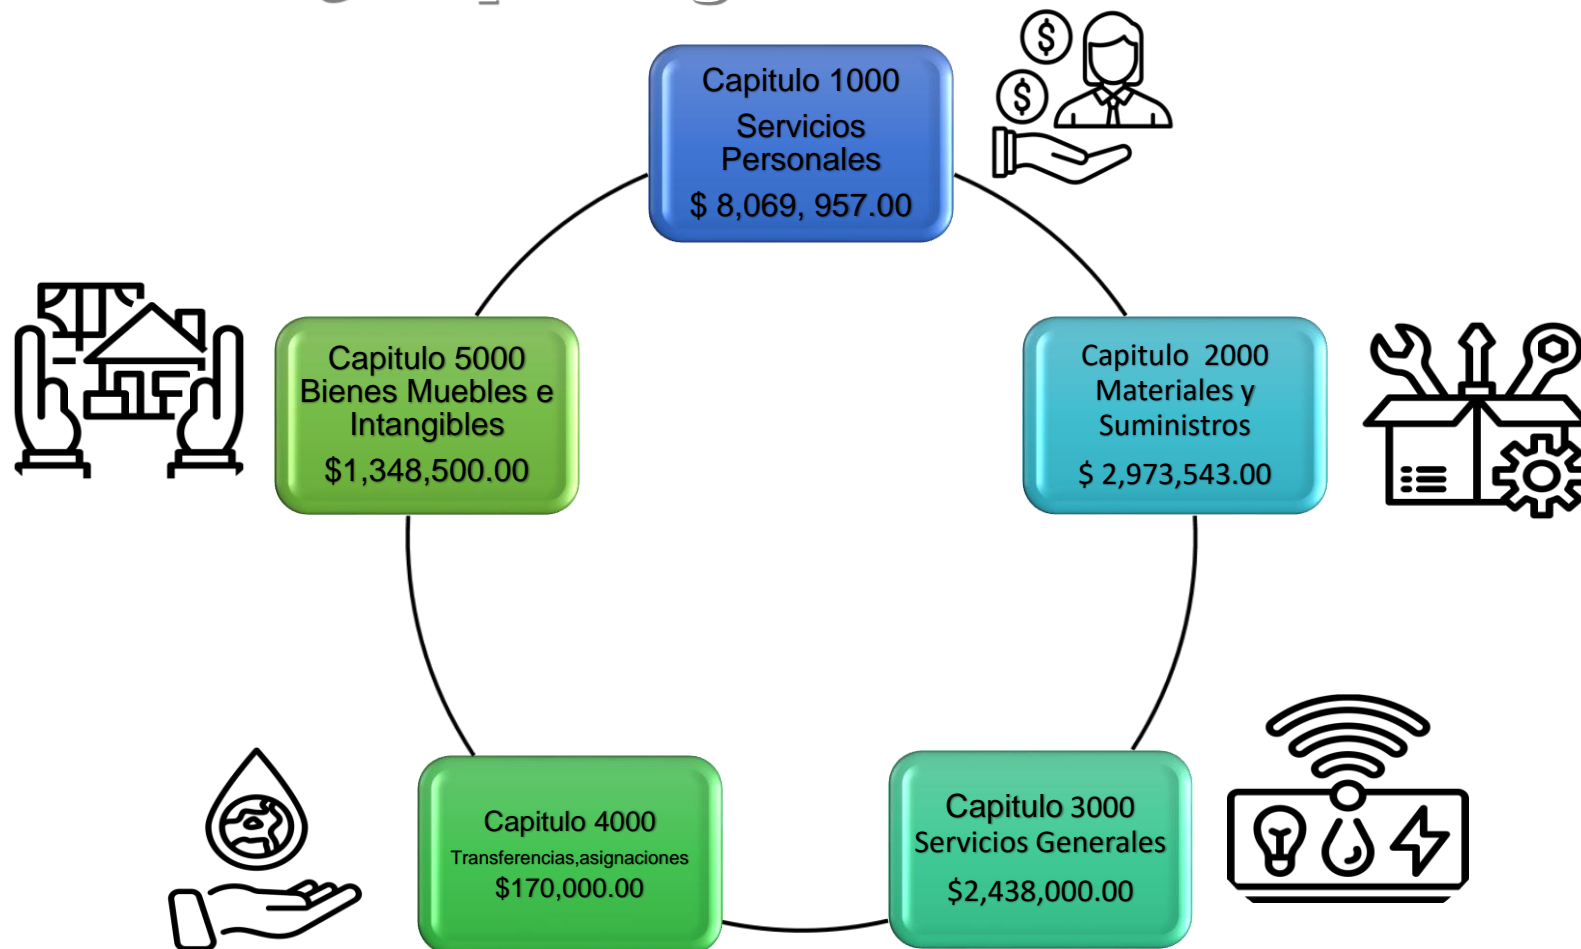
Capitulo 1000
Servicios Personales
$ 8,069, 957.00

Capitulo 2000
Materiales y Suministros
$ 2,973,543.00

Capitulo 3000
Servicios Generales
$2,438,000.00

Capitulo 4000
Transferencias,asignaciones
$170,000.00

Capitulo 5000
Bienes Muebles e Intangibles
$1,348,500.00